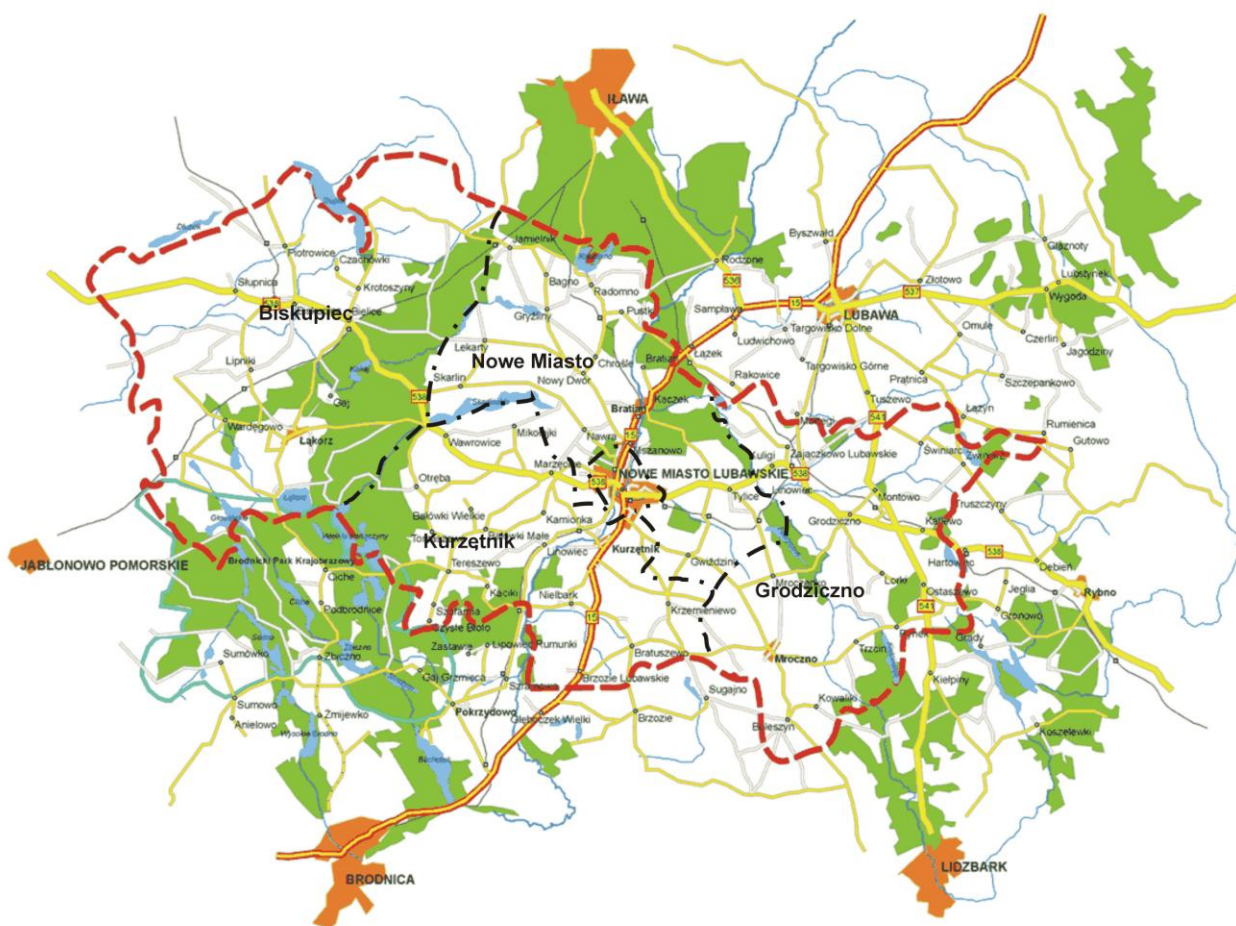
IŁAWA
Byszwałd
Gaznoty
Lubstynek
Wygoda
Złotowo
537
Rodzone
536
15
LUBAWA
Jamielnik
Piotrowice
Czachówki
Krotoszyny
Słupnica
538
Biskupiec
Bielice
Bagno
Radomno
Gryźliny
Pustki
Samplawa
Targowisko Dolne
Ludwichowo
Omule
Czerlin
Jagodziny
Lekarty
Nowe Miasto
Chrośle
Bratian
Łążek
Targowisko Górne
Rakowice
Prątnica
Szczepankowo
Lipniki
Skarlin
Nowy Dwór
Kaczek
Tuszewo
Łążyn
Rumienica
Gutowo
Gaj
538
Bratian
15
Mikołajki
541
Wardęgowo
Łąkorz
Wawrowice
Nawra
Marzęcice
Jamielnik
Luligi
Zajączkowo Lubawskie
Świniarc
Zwiniarz
NOWE MIASTO LUBAWSKIE
538
Otręba
538
Tylice
Lnowiec
Montowo
Truszczyny
Bałówki Wielkie
Kamionka
Grodziczno
Kaszewo
Kurzętnik
Łąki Małe
Lipowiec
Kurzętnik
Gwiździny
538
Hartowiec
Dębień
JABŁONOWO POMORSKIE
Brodnicki Park Krajobrazowy
Tereszewo
Ciche
Mroczenko
Grodziczno
Lorki
Ostaszewo
Jeglia
Rybno
Kąciki
Nielbark
Krzemieniewo
Grzybno
Podbrodnice
Szramba
Żyłe Błoto
15
541
Rumunki
Zastawie
Lipowiec
Gaj Grzmięca
Bratuszewo
Mroczno
Trzcin
Grądy
Sumówko
Zbiczno
Szafarnia
Brzozie Lubawskie
Sugajno
Kowaliki
Kiełpiny
Sumowo
Żmijewko
Pokrzydowo
Anielowo
Głęboczek Wielki
Brzozie
Bałeszyn
Koszelewki
BRODNICA
LIDZBARK